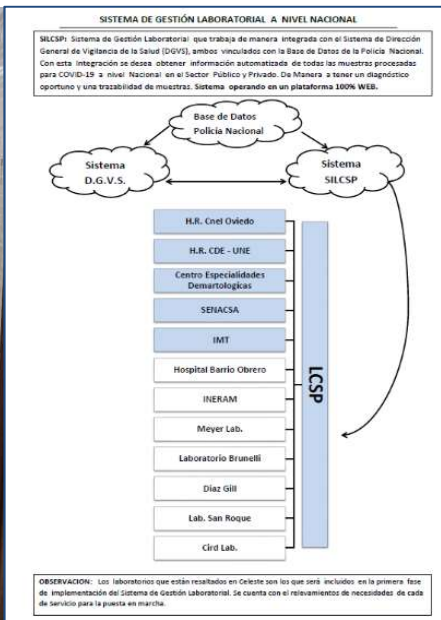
SISTEMA DE GESTIÓN LABORATORIAL A NIVEL NACIONAL

SILCSP: Sistema de Gestión Laboratorial que trabaja de manera integrada con el Sistema de Dirección General de Vigilancia de la Salud (DGVS), ambos vinculados con la Base de Datos de la Policía Nacional. Con esta integración se desea obtener información automatizada de todas las muestras procesadas para COVID-19 a nivel Nacional en el Sector Público y Privado. De Manera a tener un diagnóstico oportuno y una trazabilidad de muestras. Sistema operando en un plataforma 100% WEB.

Base de Datos Policia Nacional

Sistema D.G.V.S.

Sistema SILCSP

H.R. Cnel Oviedo

H.R. CDE - UNE

Centro Especialidades Dermatologicas

SENACSA

IMT

Hospital Barrio Obrero

INERAM

Meyer Lab.

Laboratorio Brunelli

Diaz Gill

Lab. San Roque

Cird Lab.

LCSP

OBSERVACION: Los laboratorios que están resaltados en Celeste son los que será incluidos en la primera fase de implementación del Sistema de Gestión Laboratorial. Se cuenta con el relevamientos de necesidades de cada de Servicio para la puesta en marcha.